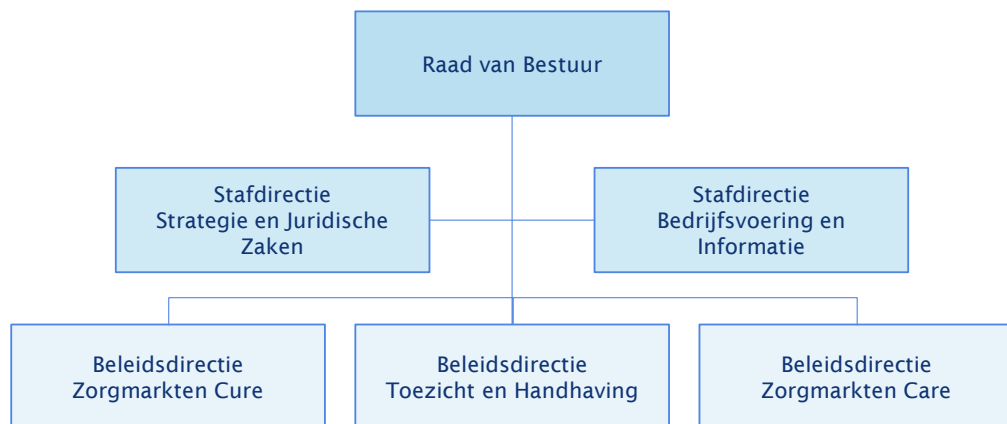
Raad van Bestuur

Stafdirectie
Strategie en Juridische Zaken

Stafdirectie
Bedrijfsvoering en Informatie

Beleidsdirectie
Zorgmarkten Cure

Beleidsdirectie
Toezicht en Handhaving

Beleidsdirectie
Zorgmarkten Care